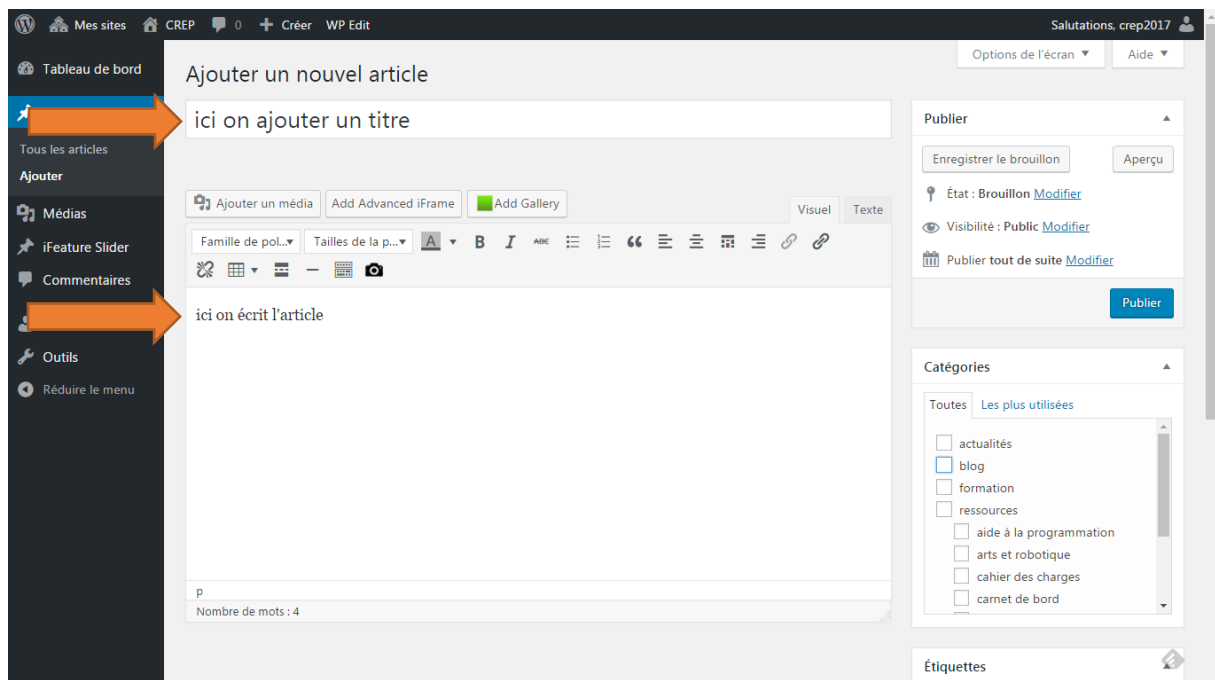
Mes sites CREP 0 Créer WP Edit Salutations, crep2017

Tableau de bord

Tous les articles
Ajouter

Médias
iFeature Slider
Commentaires

Outils
Réduire le menu

Options de l'écran ▼ Aide ▼

Ajouter un nouvel article

ici on ajouter un titre

Ajouter un média Add Advanced iFrame Add Gallery Visuel Texte

Famille de pol... Tailles de la p...

ici on écrit l'article

p
Nombre de mots : 4

Publier

Enregistrer le brouillon Aperçu

État : Brouillon Modifier

Visibilité : Public Modifier

Publier tout de suite Modifier

Publier

Catégories

Toutes Les plus utilisées

actualités
blog
formation
ressources
aide à la programmation
arts et robotique
cahier des charges
carnet de bord

Étiquettes